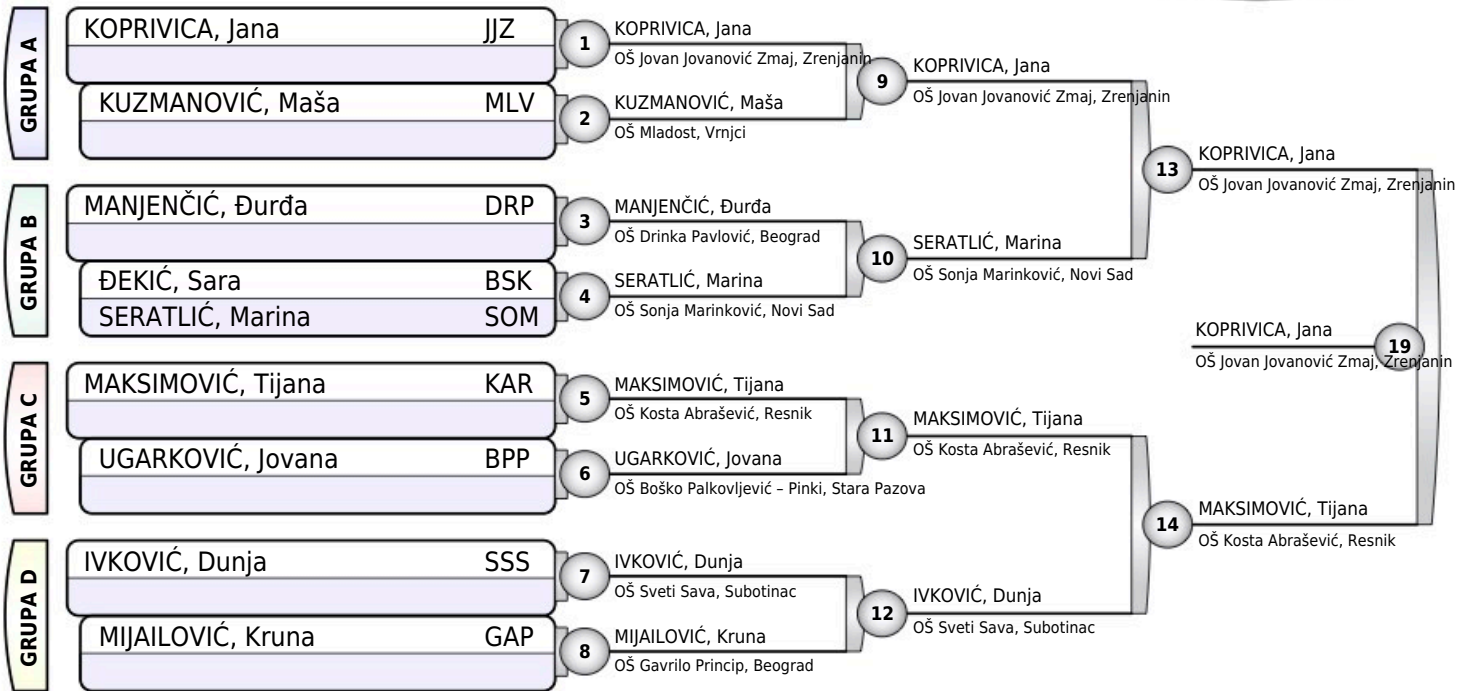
GRUPA A

KOPRIVICA, Jana JJZ

KUZMANOVIĆ, Maša MLV

GRUPA B

MANJENČIĆ, Đurđa DRP

ĐEKIĆ, Sara BSK

SERATLIĆ, Marina SOM

GRUPA C

MAKSIMOVIĆ, Tijana KAR

UGARKOVIĆ, Jovana BPP

GRUPA D

IVKOVIĆ, Dunja SSS

MIJAILOVIĆ, Kruna GAP

1 KOPRIVICA, Jana
OŠ Jovan Jovanović Zmaj, Zrenjanin

2 KUZMANOVIĆ, Maša
OŠ Mladost, Vrnjci

3 MANJENČIĆ, Đurđa
OŠ Drinka Pavlović, Beograd

4 SERATLIĆ, Marina
OŠ Sonja Marinković, Novi Sad

5 MAKSIMOVIĆ, Tijana
OŠ Kosta Abrašević, Resnik

6 UGARKOVIĆ, Jovana
OŠ Boško Palkovljević – Pinki, Stara Pazova

7 IVKOVIĆ, Dunja
OŠ Sveti Sava, Subotinac

8 MIJAILOVIĆ, Kruna
OŠ Gavrilo Princip, Beograd

9 KOPRIVICA, Jana
OŠ Jovan Jovanović Zmaj, Zrenjanin

10 SERATLIĆ, Marina
OŠ Sonja Marinković, Novi Sad

11 MAKSIMOVIĆ, Tijana
OŠ Kosta Abrašević, Resnik

12 IVKOVIĆ, Dunja
OŠ Sveti Sava, Subotinac

13 KOPRIVICA, Jana
OŠ Jovan Jovanović Zmaj, Zrenjanin

14 MAKSIMOVIĆ, Tijana
OŠ Kosta Abrašević, Resnik

19 KOPRIVICA, Jana
OŠ Jovan Jovanović Zmaj, Zrenjanin